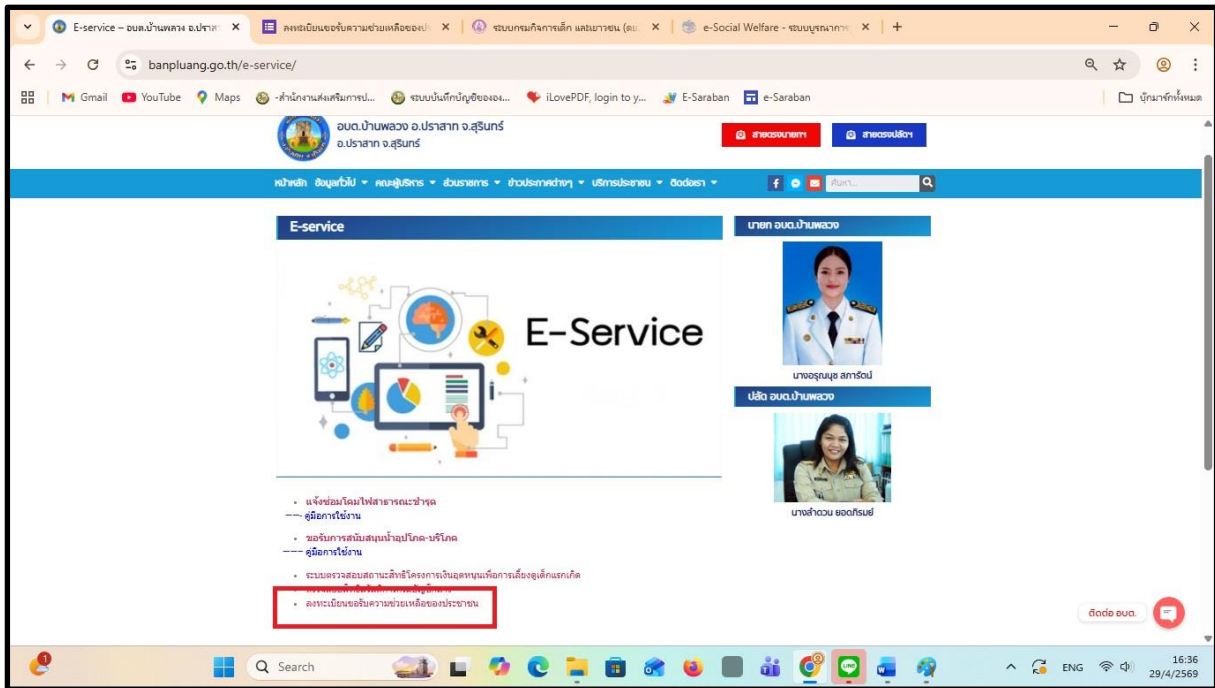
E-service – อบต.บ้านพลวง อ.ปราสา ×
ลงทะเบียนขอรับความช่วยเหลือของป ×
ระบบกรมกิจการเด็ก และเยาวชน (ดย ×
e-Social Welfare - ระบบบูรณาการ ×
+

banpluang.go.th/e-service/

Gmail YouTube Maps -สำนักงานส่งเสริมการป... ระบบบันทึกบัญชีขององ... iLovePDF, login to y... E-Saraban e-Saraban
บุ๊กมาร์กทั้งหมด

อบต.บ้านพลวง อ.ปราสาท จ.สุรินทร์
อ.ปราสาท จ.สุรินทร์

สายตรงนายกฯ
สายตรงปลัดฯ

หน้าหลัก ข้อมูลทั่วไป ▾ คณะผู้บริหาร ▾ ส่วนราชการ ▾ ข่าวประกาศต่างๆ ▾ บริการประชาชน ▾ ติดต่อเรา ▾ ค้นหา...

E-service

E-Service

นายก อบต.บ้านพลวง

นางอรุณนุช สการัตน์

ปลัด อบต.บ้านพลวง

นางลำดวน ยอดภิรมย์

• แจ้งซ่อมโคมไฟสาธารณะชำรุด
— คู่มือการใช้งาน
• ขอรับการสนับสนุนน้ำอุปโภค-บริโภค
— คู่มือการใช้งาน
• ระบบตรวจสอบสถานะสิทธิโครงการเงินอุดหนุนเพื่อการเลี้ยงดูเด็กแรกเกิด
• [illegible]
• ลงทะเบียนขอรับความช่วยเหลือของประชาชน

ติดต่อ อบต.

Search
ENG
16:36
29/4/2569